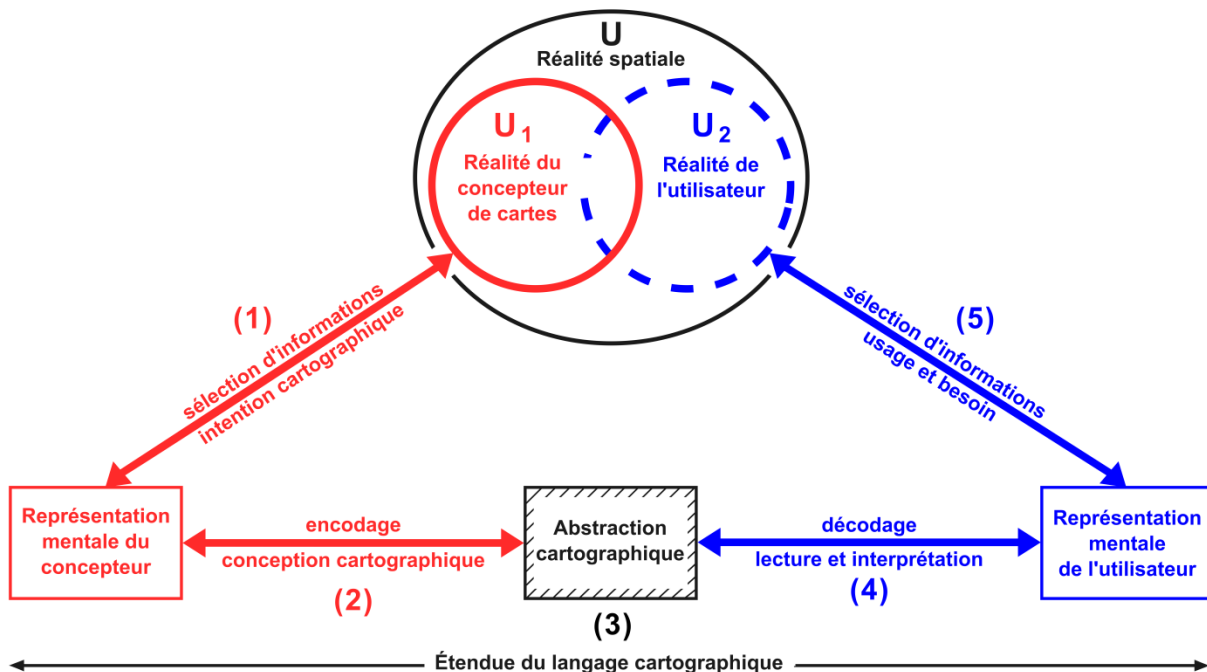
U
Réalité spatiale

$U_1$
Réalité du concepteur de cartes

$U_2$
Réalité de l'utilisateur

(1)
sélection d'informations
intention cartographique

(5)
sélection d'informations
usage et besoin

Représentation mentale du concepteur

encodage
conception cartographique
(2)

Abstraction cartographique
(3)

décodage
lecture et interprétation
(4)

Représentation mentale de l'utilisateur

Étendue du langage cartographique